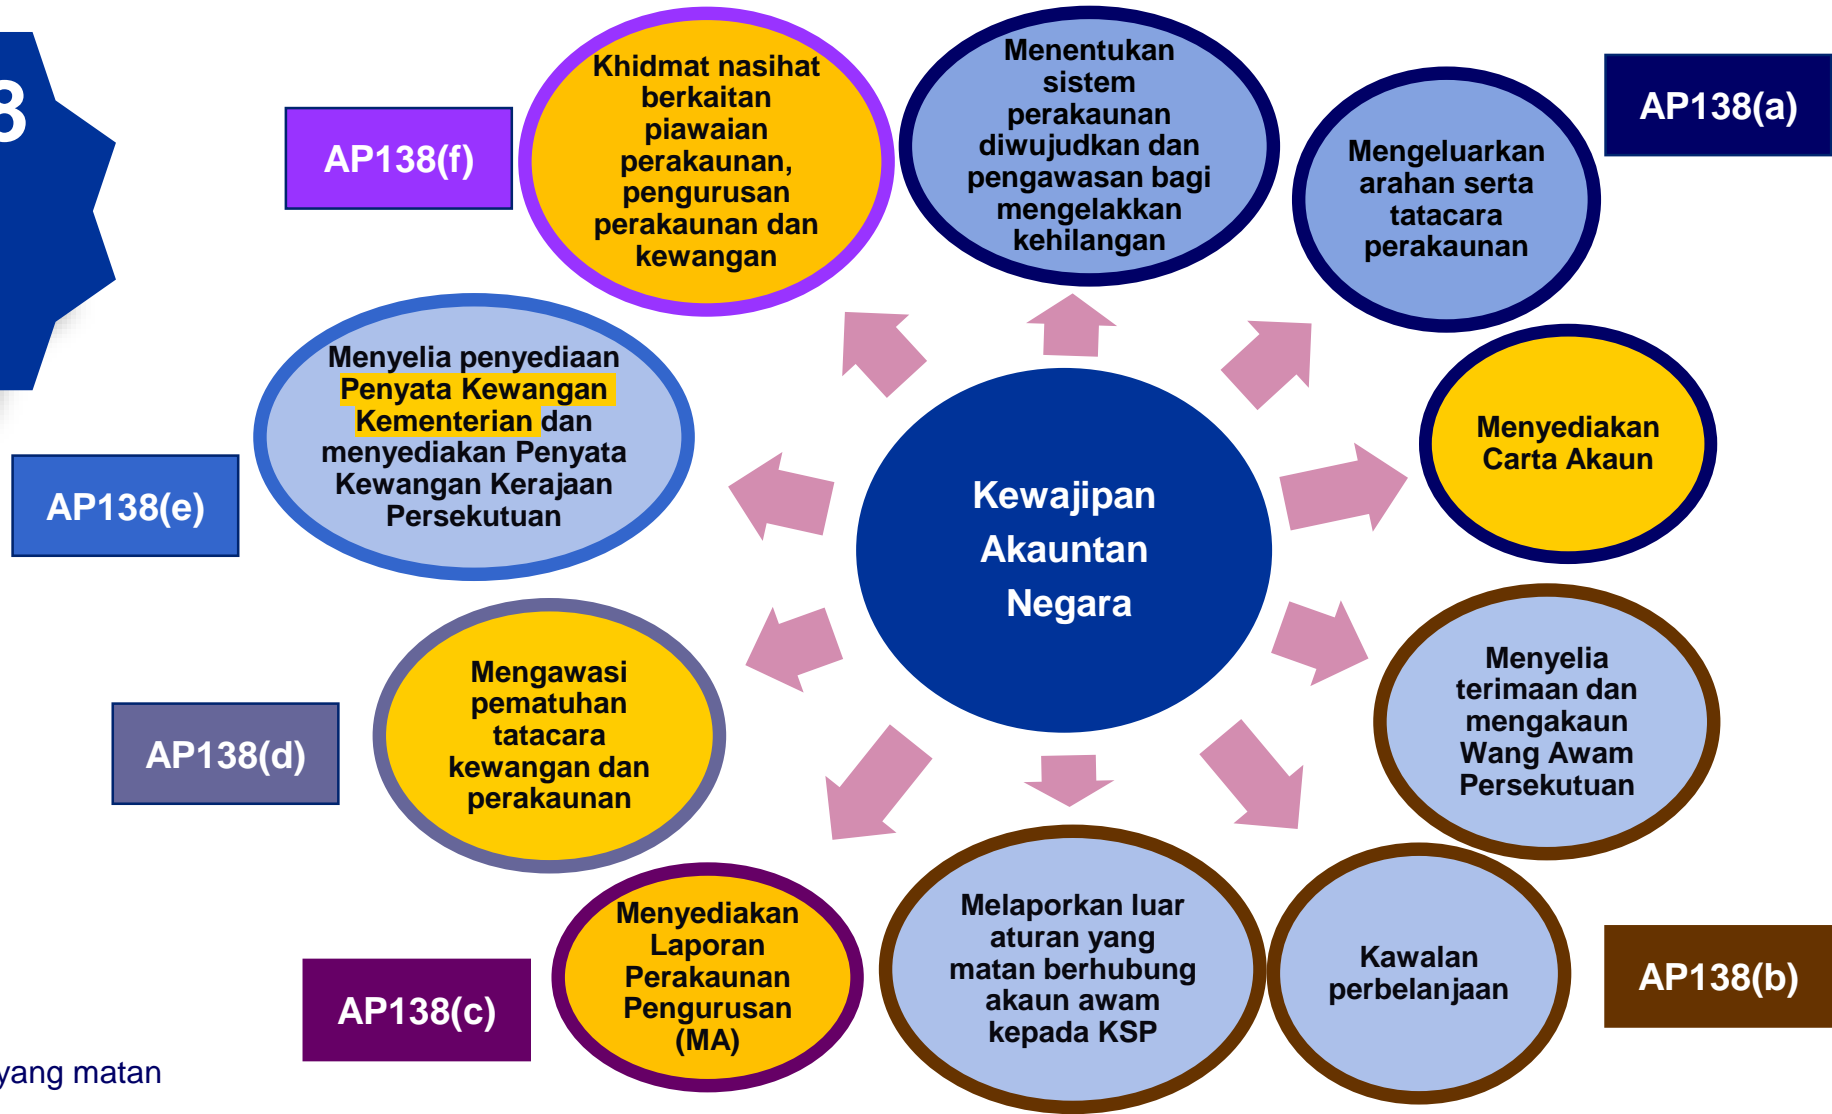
8

AP138(f)

Khidmat nasihat berkaitan piawaian perakaunan, pengurusan perakaunan dan kewangan

Menentukan sistem perakaunan diwujudkan dan pengawasan bagi mengelakkan kehilangan

Mengeluarkan arahan serta tatacara perakaunan

AP138(a)

Menyelia penyediaan Penyata Kewangan Kementerian dan menyediakan Penyata Kewangan Kerajaan Persekutuan

AP138(e)

Kewajipan Akauntan Negara

Menyediakan Carta Akaun

Mengawasi pematuhan tatacara kewangan dan perakaunan

AP138(d)

Menyelia terimaan dan mengakaun Wang Awam Persekutuan

Menyediakan Laporan Perakaunan Pengurusan (MA)

AP138(c)

Melaporkan luar aturan yang matan berhubung akaun awam kepada KSP

Kawalan perbelanjaan

AP138(b)

yang matan